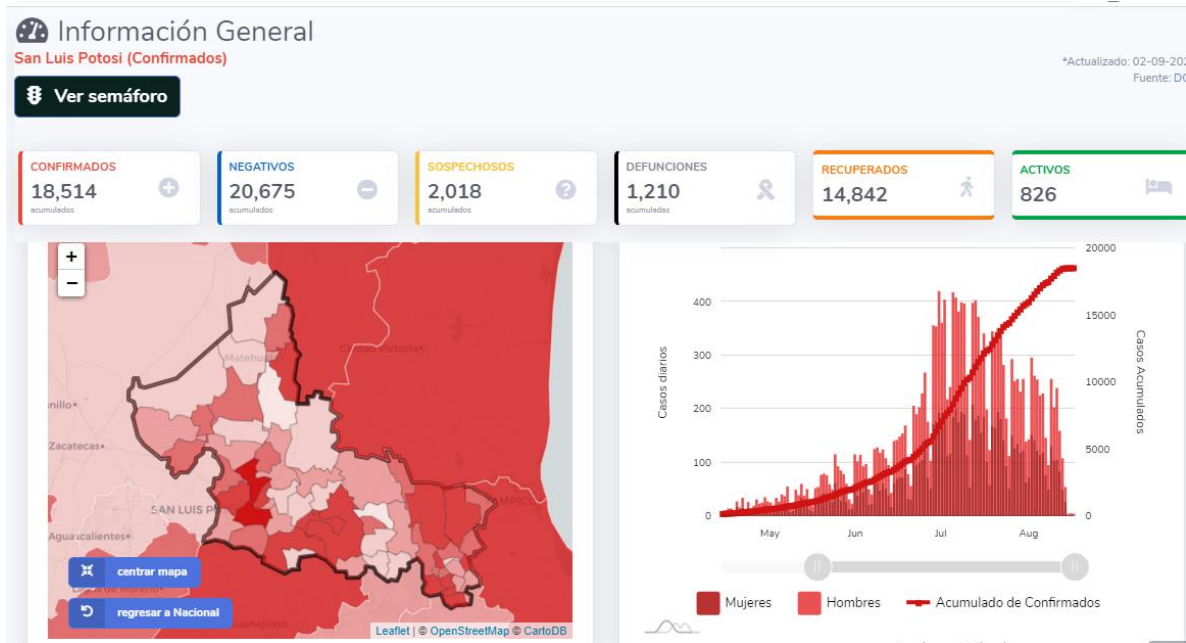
Información General
San Luis Potosi (Confirmados)

*Actualizado: 02-09-202
Fuente: DG

Ver semáforo

CONFIRMADOS
18,514
acumulados

NEGATIVOS
20,675
acumulados

SOSPECHOSOS
2,018
acumulados

DEFUNCIONES
1,210
acumuladas

RECUPERADOS
14,842

ACTIVOS
826

+
−
Matehuala
Ciudad Victoria
nillo
Zacatecas
SAN LUIS P
Lagos de Moreno
Aguascalientes
AMPICO
Guanajuato
centrar mapa
regresar a Nacional
Leaflet | © OpenStreetMap © CartoDB

Casos diarios
Casos Acumulados
400
300
200
100
0
20000
15000
10000
5000
0
May
Jun
Jul
Aug
Mujeres
Hombres
Acumulado de Confirmados